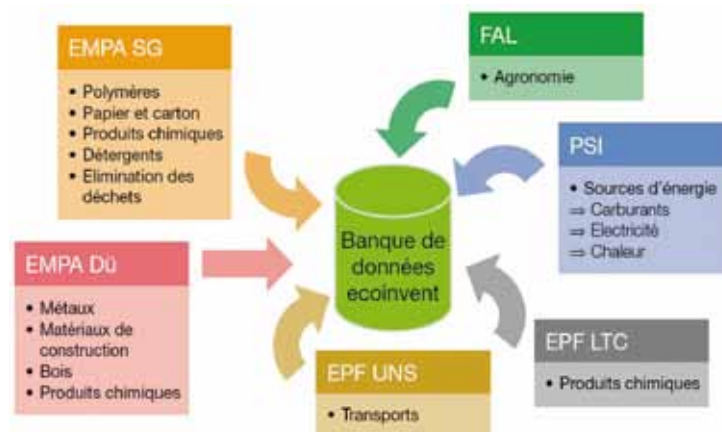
EMPA SG

• Polymères
• Papier et carton
• Produits chimiques
• Détergents
• Elimination des déchets

FAL

• Agronomie

PSI

• Sources d'énergie
⇒ Carburants
⇒ Electricité
⇒ Chaleur

EMPA Dü

• Métaux
• Matériaux de construction
• Bois
• Produits chimiques

Banque de données ecoinvent

EPF UNS

• Transports

EPF LTC

• Produits chimiques